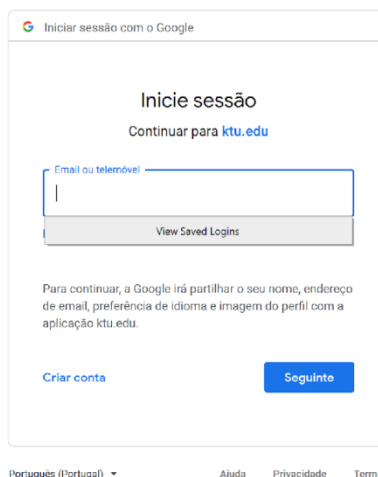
G Iniciar sessão com o Google

Inicie sessão

Continuar para ktu.edu

Email ou telemóvel

View Saved Logins

Para continuar, a Google irá partilhar o seu nome, endereço de email, preferência de idioma e imagem do perfil com a aplicação ktu.edu.

Criar conta

Seguinte

Português (Portugal) ▾

Ajuda Privacidade Term